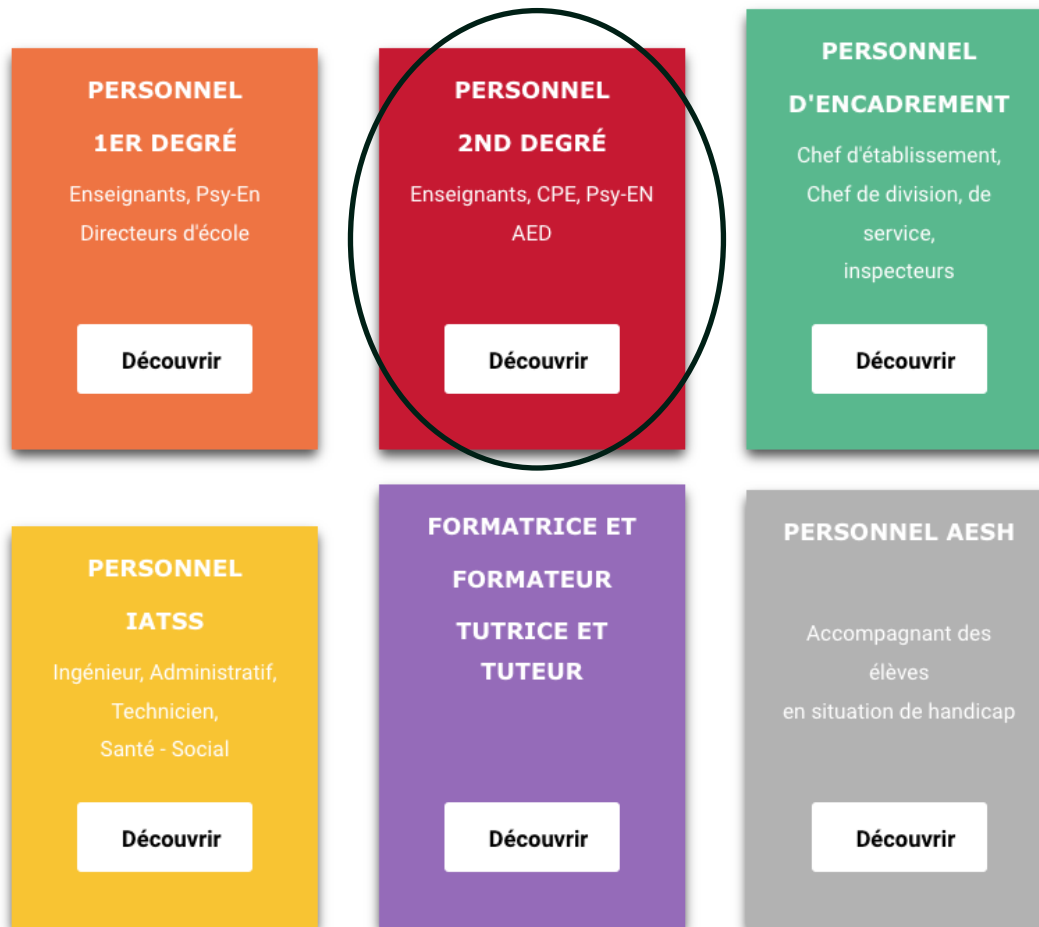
PERSONNEL
1ER DEGRÉ
Enseignants, Psy-En
Directeurs d'école

Découvrir

PERSONNEL
2ND DEGRÉ
Enseignants, CPE, Psy-EN
AED

Découvrir

PERSONNEL
D'ENCADREMENT
Chef d'établissement, Chef de division, de service, inspecteurs

Découvrir

PERSONNEL
IATSS
Ingénieur, Administratif, Technicien, Santé - Social

Découvrir

FORMATRICE ET FORMATEUR
TUTRICE ET TUTEUR

Découvrir

PERSONNEL AESH

Accompagnant des élèves en situation de handicap

Découvrir